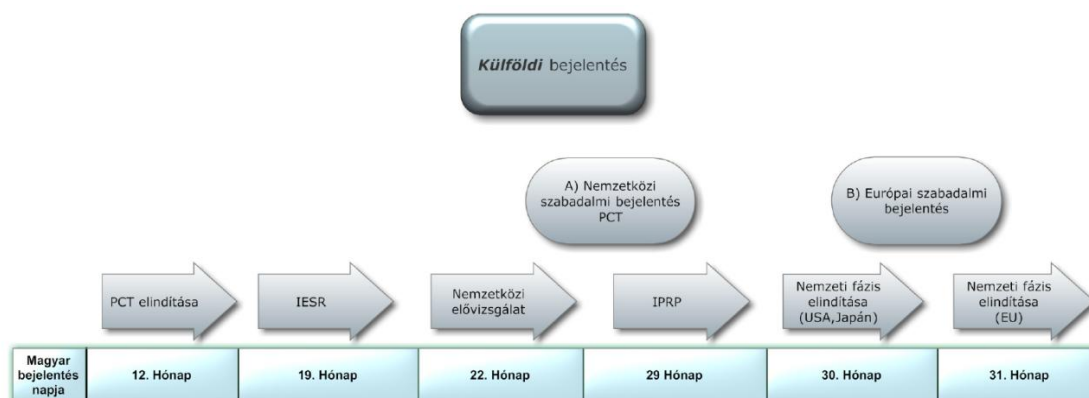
***Külföldi*** bejelentés

A) Nemzetközi szabadalmi bejelentés PCT

B) Európai szabadalmi bejelentés

PCT elindítása

IESR

Nemzetközi elővizsgálat

IPRP

Nemzeti fázis elindítása (USA,Japán)

Nemzeti fázis elindítása (EU)

| Magyar bejelentés napja | 12. Hónap | 19. Hónap | 22. Hónap | 29 Hónap | 30. Hónap | 31. Hónap |
|---|---|---|---|---|---|---|